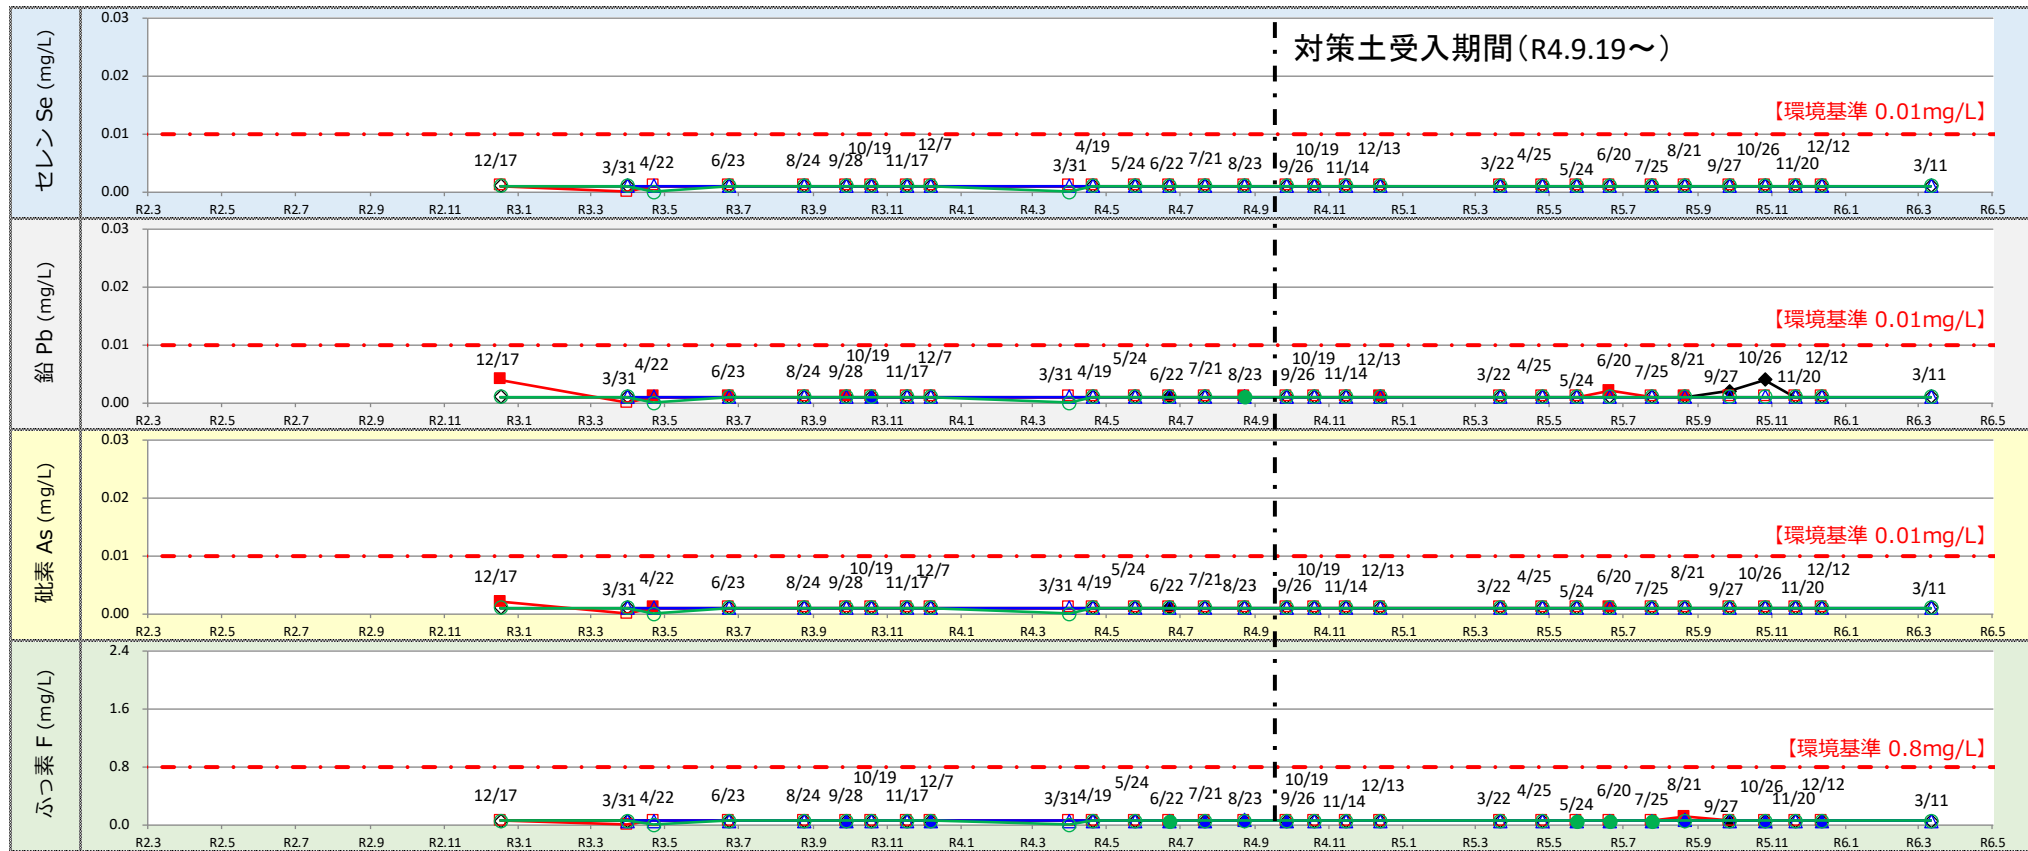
セレン Se (mg/L)

0.03
0.02
0.01
0.00

対策土受入期間(R4.9.19〜)

【環境基準 0.01mg/L】

12/17 3/31 4/22 6/23 8/24 9/28 10/19 11/17 12/7 3/31 4/19 5/24 6/22 7/21 8/23 9/26 10/19 11/14 12/13 3/22 4/25 5/24 6/20 7/25 8/21 9/27 10/26 11/20 12/12 3/11

R2.3 R2.5 R2.7 R2.9 R2.11 R3.1 R3.3 R3.5 R3.7 R3.9 R3.11 R4.1 R4.3 R4.5 R4.7 R4.9 R4.11 R5.1 R5.3 R5.5 R5.7 R5.9 R5.11 R6.1 R6.3 R6.5

鉛 Pb (mg/L)

0.03
0.02
0.01
0.00

【環境基準 0.01mg/L】

12/17 3/31 4/22 6/23 8/24 9/28 10/19 11/17 12/7 3/31 4/19 5/24 6/22 7/21 8/23 9/26 10/19 11/14 12/13 3/22 4/25 5/24 6/20 7/25 8/21 9/27 10/26 11/20 12/12 3/11

R2.3 R2.5 R2.7 R2.9 R2.11 R3.1 R3.3 R3.5 R3.7 R3.9 R3.11 R4.1 R4.3 R4.5 R4.7 R4.9 R4.11 R5.1 R5.3 R5.5 R5.7 R5.9 R5.11 R6.1 R6.3 R6.5

砒素 As (mg/L)

0.03
0.02
0.01
0.00

【環境基準 0.01mg/L】

12/17 3/31 4/22 6/23 8/24 9/28 10/19 11/17 12/7 3/31 4/19 5/24 6/22 7/21 8/23 9/26 10/19 11/14 12/13 3/22 4/25 5/24 6/20 7/25 8/21 9/27 10/26 11/20 12/12 3/11

R2.3 R2.5 R2.7 R2.9 R2.11 R3.1 R3.3 R3.5 R3.7 R3.9 R3.11 R4.1 R4.3 R4.5 R4.7 R4.9 R4.11 R5.1 R5.3 R5.5 R5.7 R5.9 R5.11 R6.1 R6.3 R6.5

ふっ素 F (mg/L)

2.4
1.6
0.8
0.0

【環境基準 0.8mg/L】

12/17 3/31 4/22 6/23 8/24 9/28 10/19 11/17 12/7 3/31 4/19 5/24 6/22 7/21 8/23 9/26 10/19 11/14 12/13 3/22 4/25 5/24 6/20 7/25 8/21 9/27 10/26 11/20 12/12 3/11

R2.3 R2.5 R2.7 R2.9 R2.11 R3.1 R3.3 R3.5 R3.7 R3.9 R3.11 R4.1 R4.3 R4.5 R4.7 R4.9 R4.11 R5.1 R5.3 R5.5 R5.7 R5.9 R5.11 R6.1 R6.3 R6.5